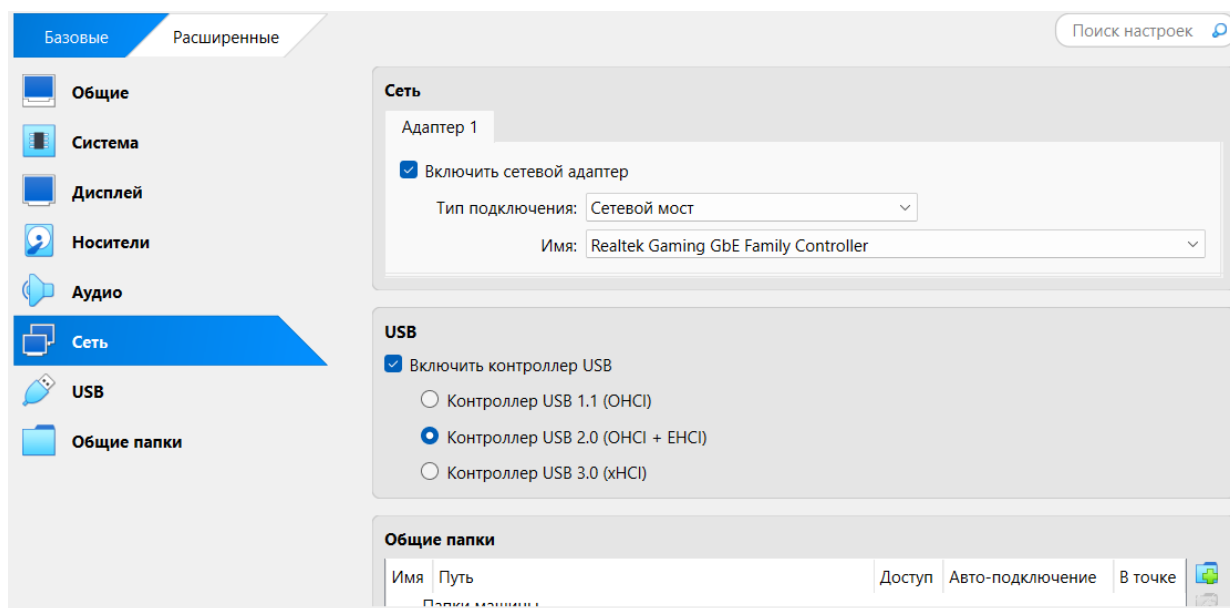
Базовые Расширенные

Поиск настроек

Общие
Система
Дисплей
Носители
Аудио
Сеть
USB
Общие папки

Сеть

Адаптер 1

Включить сетевой адаптер

Тип подключения: Сетевой мост

Имя: Realtek Gaming GbE Family Controller

USB

Включить контроллер USB

Контроллер USB 1.1 (OHCI)

Контроллер USB 2.0 (OHCI + EHCI)

Контроллер USB 3.0 (xHCI)

Общие папки

| Имя | Путь | Доступ | Авто-подключение | В точке |
|---|---|---|---|---|

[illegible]